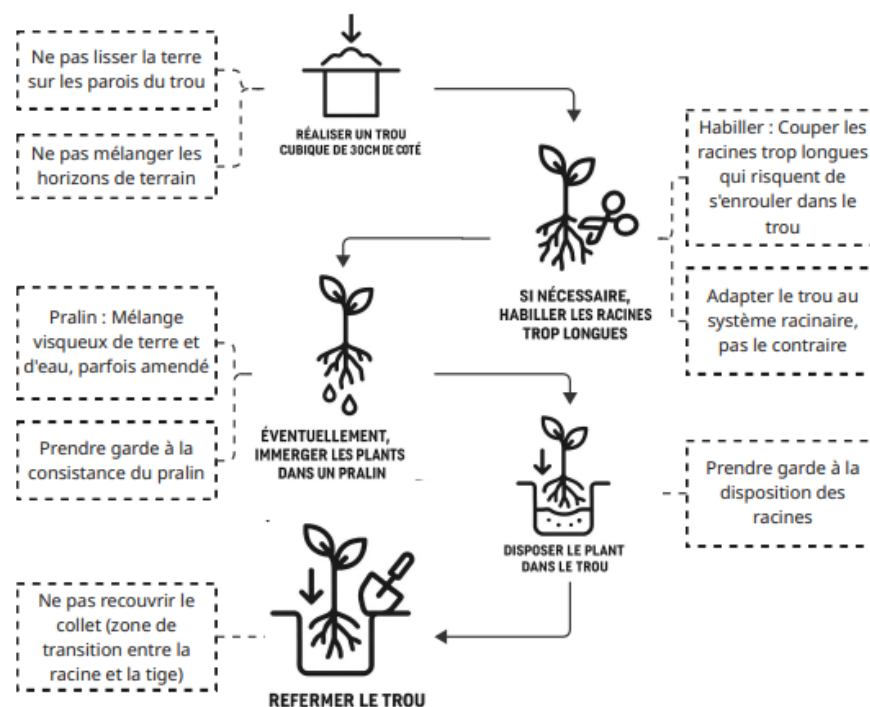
Ne pas lisser la terre sur les parois du trou

Ne pas mélanger les horizons de terrain

RÉALISER UN TROU CUBIQUE DE 30CM DE COTÉ

Habiller : Couper les racines trop longues qui risquent de s'enrouler dans le trou

SI NÉCESSAIRE, HABILLER LES RACINES TROP LONGUES

Adapter le trou au système racinaire, pas le contraire

Pralin : Mélange visqueux de terre et d'eau, parfois amendé

Prendre garde à la consistance du pralin

ÉVENTUELLEMENT, IMMERGER LES PLANTS DANS UN PRALIN

Prendre garde à la disposition des racines

DISPOSER LE PLANT DANS LE TROU

Ne pas recouvrir le collet (zone de transition entre la racine et la tige)

REFERMER LE TROU